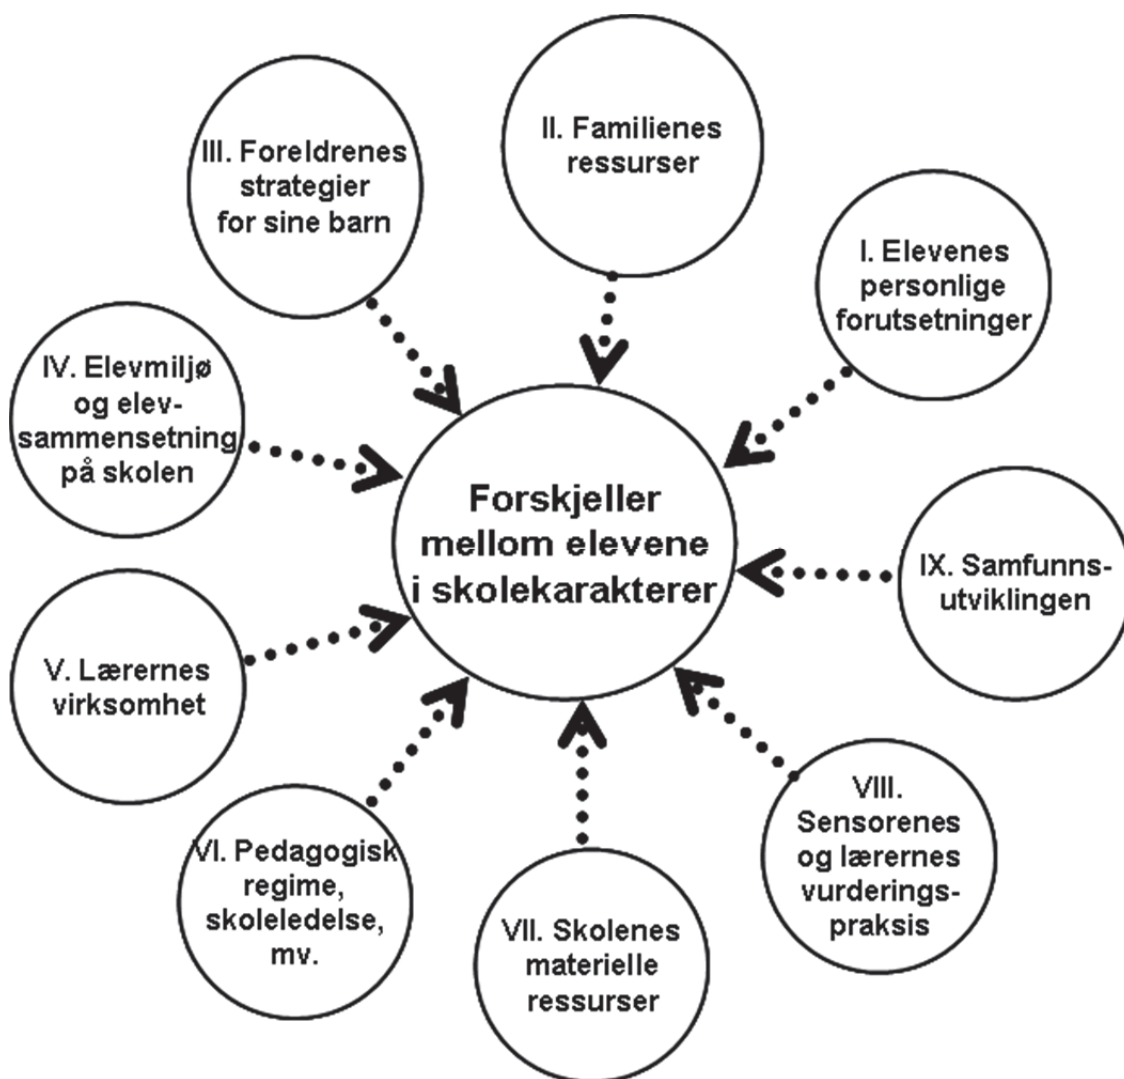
III. Foreldrenes strategier for sine barn

II. Familienes ressurser

I. Elevenes personlige forutsetninger

IV. Elevmiljø og elevsammensetning på skolen

Forskjeller mellom elevene i skolekarakterer

IX. Samfunnsutviklingen

V. Lærernes virksomhet

VIII. Sensorenes og lærernes vurderingspraksis

VI. Pedagogisk regime, skoleledelse, mv.

VII. Skolenes materielle ressurser